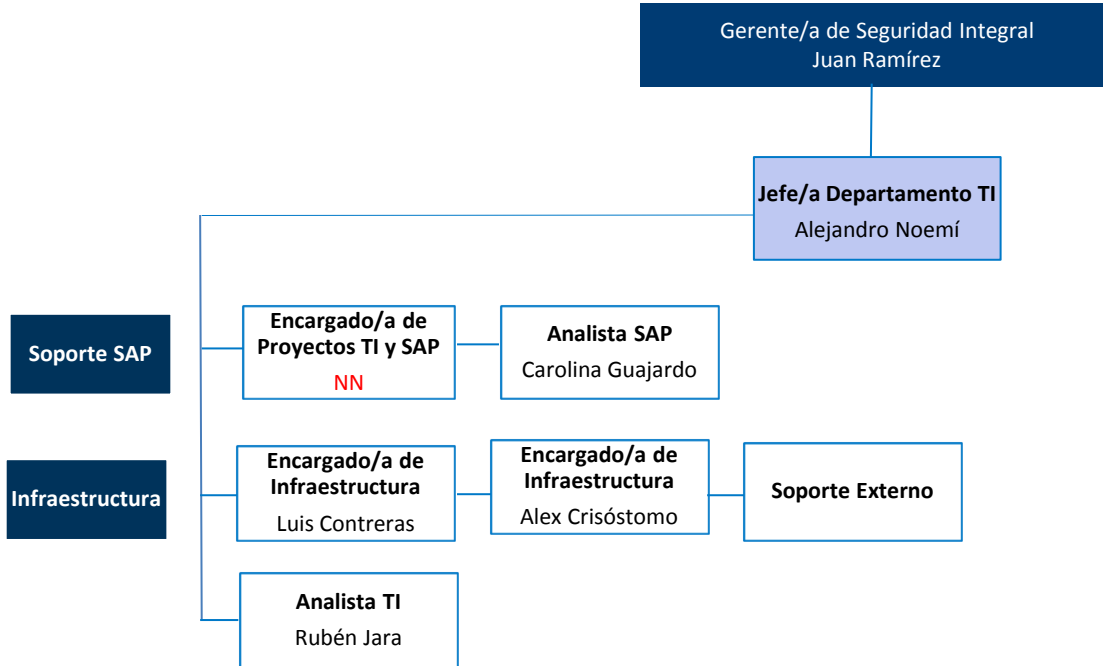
Gerente/a de Seguridad Integral
Juan Ramírez

Jefe/a Departamento TI
Alejandro Noemí

Soporte SAP

Encargado/a de Proyectos TI y SAP
NN

Analista SAP
Carolina Guajardo

Infraestructura

Encargado/a de Infraestructura
Luis Contreras

Encargado/a de Infraestructura
Alex Crisóstomo

Soporte Externo

Analista TI
Rubén Jara